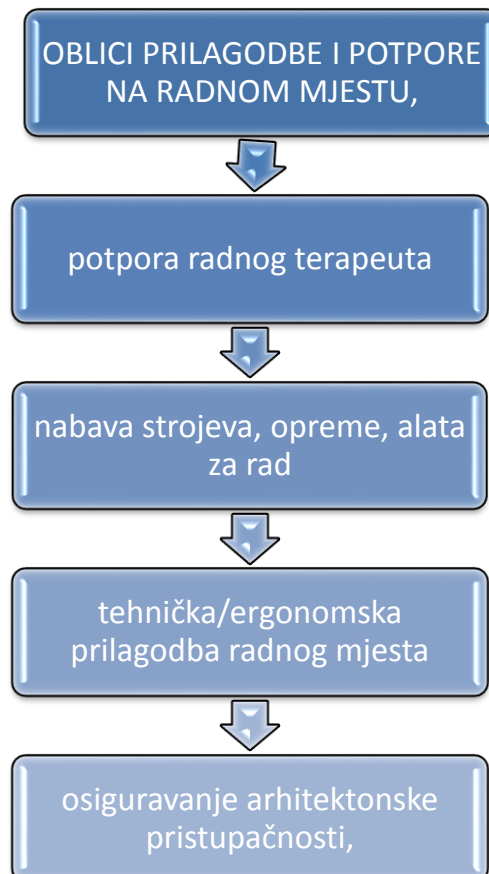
OBLICI PRILAGODBE I POTPORE NA RADNOM MJESTU,

potpora radnog terapeuta

nabava strojeva, opreme, alata za rad

tehnička/ergonomska prilagodba radnog mjesta

osiguravanje arhitektonske pristupačnosti,